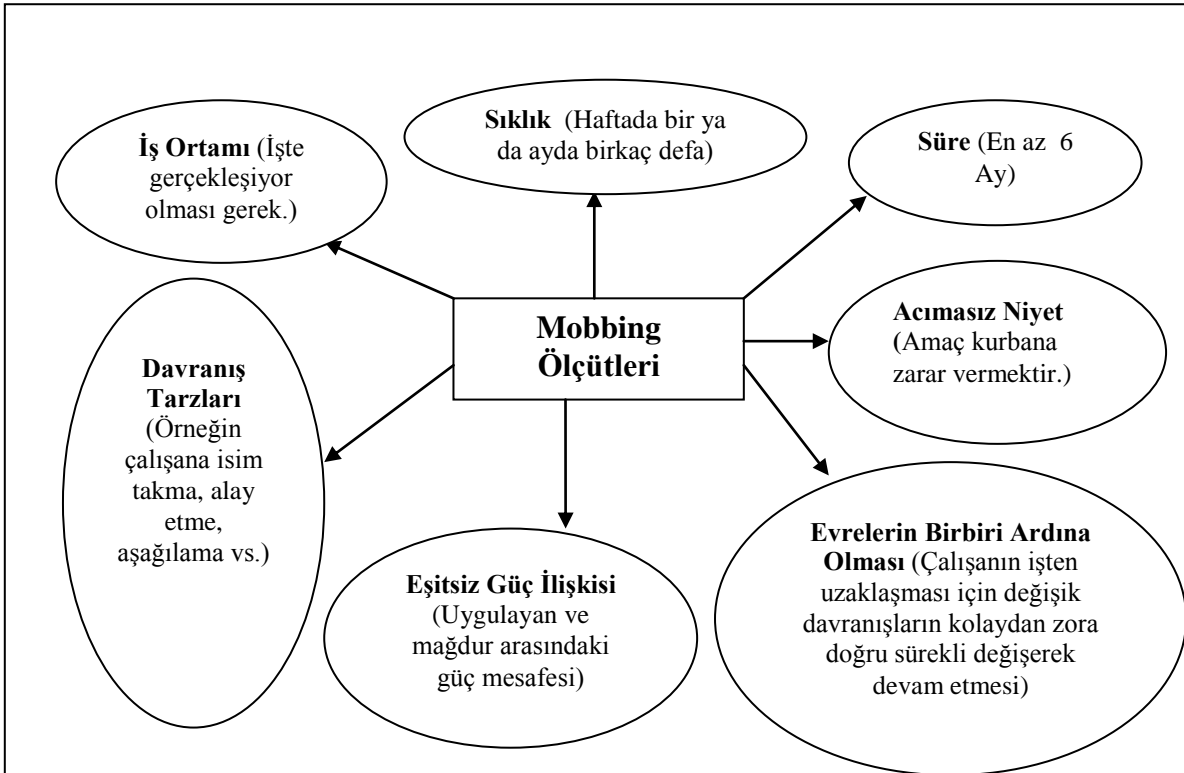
Mobbing Ölçütleri

İş Ortamı (İşte gerçekleşiyor olması gerek.)

Sıklık (Haftada bir ya da ayda birkaç defa)

Süre (En az 6 Ay)

Acımasız Niyet (Amaç kurbana zarar vermektir.)

Evrelerin Birbiri Ardına Olması (Çalışanın işten uzaklaşması için değişik davranışların kolaydan zora doğru sürekli değişerek devam etmesi)

Eşitsiz Güç İlişkisi (Uygulayan ve mağdur arasındaki güç mesafesi)

Davranış Tarzları (Örneğin çalışana isim takma, alay etme, aşağılama vs.)